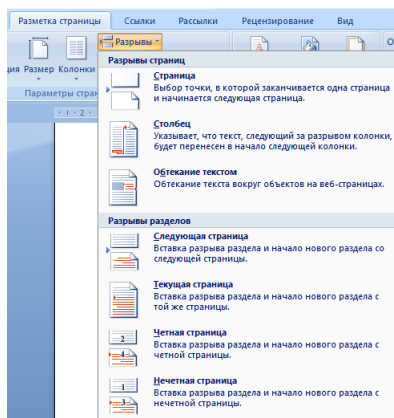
Разметка страницы | Ссылки | Рассылки | Рецензирование | Вид

ция Размер Колонки

Параметры стра

Разрывы

О

Разрывы страниц

Страница
Выбор точки, в которой заканчивается одна страница и начинается следующая страница.

Столбец
Указывает, что текст, следующий за разрывом колонки, будет перенесен в начало следующей колонки.

Обтекание текстом
Обтекание текста вокруг объектов на веб-страницах.

Разрывы разделов

Следующая страница
Вставка разрыва раздела и начало нового раздела со следующей страницы.

Текущая страница
Вставка разрыва раздела и начало нового раздела с той же страницы.

Четная страница
Вставка разрыва раздела и начало нового раздела с четной страницы.

Нечетная страница
Вставка разрыва раздела и начало нового раздела с нечетной страницы.